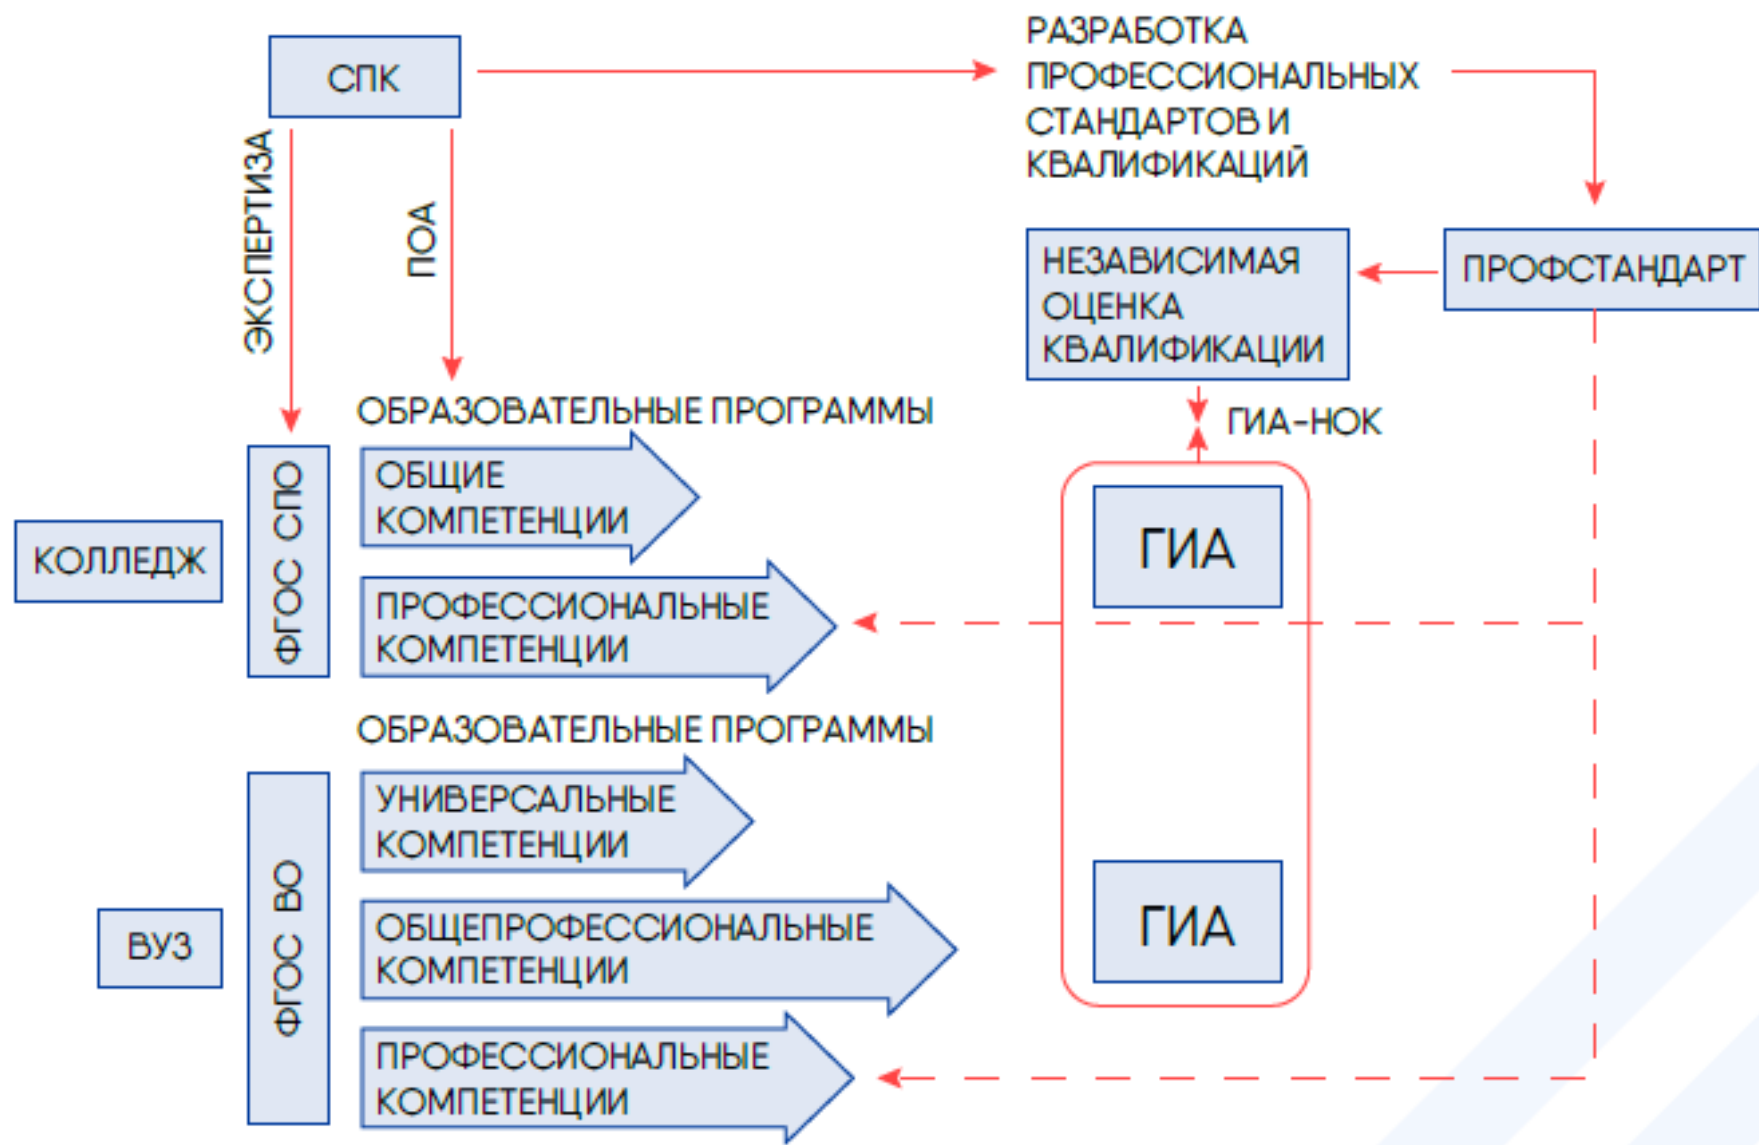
СПК

РАЗРАБОТКА ПРОФЕССИОНАЛЬНЫХ СТАНДАРТОВ И КВАЛИФИКАЦИЙ

ЭКСПЕРТИЗА

ПОА

НЕЗАВИСИМАЯ ОЦЕНКА КВАЛИФИКАЦИИ

ПРОФСТАНДАРТ

ОБРАЗОВАТЕЛЬНЫЕ ПРОГРАММЫ

ГИА-НОК

КОЛЛЕДЖ

ФГОС СПО

ОБЩИЕ КОМПЕТЕНЦИИ

ПРОФЕССИОНАЛЬНЫЕ КОМПЕТЕНЦИИ

ГИА

ОБРАЗОВАТЕЛЬНЫЕ ПРОГРАММЫ

ВУЗ

ФГОС ВО

УНИВЕРСАЛЬНЫЕ КОМПЕТЕНЦИИ

ОБЩЕПРОФЕССИОНАЛЬНЫЕ КОМПЕТЕНЦИИ

ПРОФЕССИОНАЛЬНЫЕ КОМПЕТЕНЦИИ

ГИА